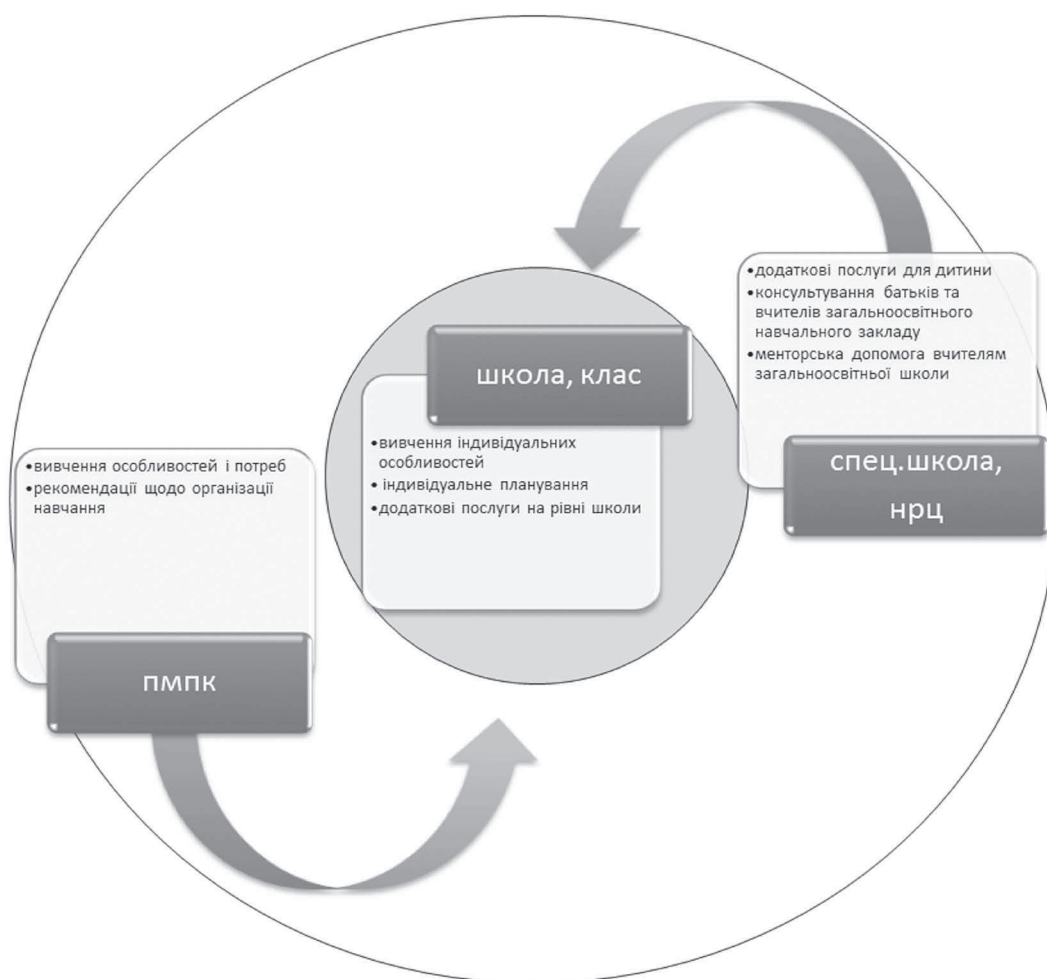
•додаткові послуги для дитини
•консультування батьків та вчителів загальноосвітнього навчального закладу
•менторська допомога вчителям загальноосвітньої школи

спец.школа, нрц

школа, клас

•вивчення індивідуальних особливостей
•індивідуальне планування
•додаткові послуги на рівні школи

•вивчення особливостей і потреб
•рекомендації щодо організації навчання

пмпк